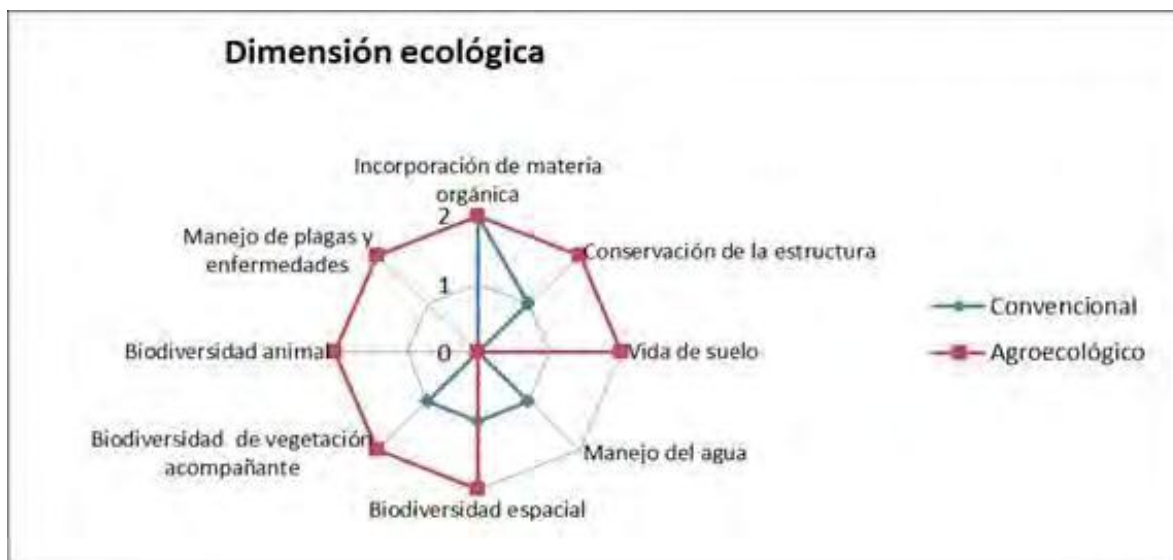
Dimensión ecológica

Incorporación de materia orgánica

2

1

0

Conservación de la estructura

Vida de suelo

Manejo del agua

Biodiversidad espacial

Biodiversidad de vegetación acompañante

Biodiversidad animal

Manejo de plagas y enfermedades

Convencional

Agroecológico